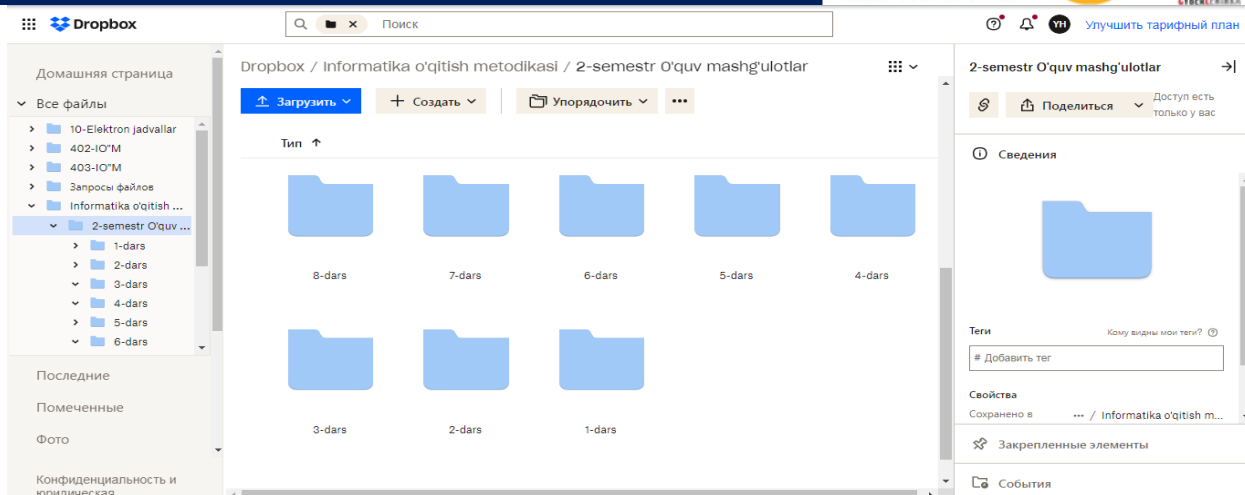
Dropbox

Поиск

YH Улучшить тарифный план

Домашняя страница

Все файлы

10-Elektron jadvallar
402-IO"M
403-IO"M
Запросы файлов
Informatika o'qitish ...
2-semestr O'quv ...
1-dars
2-dars
3-dars
4-dars
5-dars
6-dars

Последние

Помеченные

Фото

Конфиденциальность и юридическая

Dropbox / Informatika o'qitish metodikasi / 2-semestr O'quv mashg'ulotlar

Загрузить
Создать
Упорядочить
...

Тип ↑

8-dars
7-dars
6-dars
5-dars
4-dars
3-dars
2-dars
1-dars

2-semestr O'quv mashg'ulotlar

Поделиться
Доступ есть только у вас

Сведения

Теги
Кому видны мои теги?
# Добавить тег

Свойства
Сохранено в ... / Informatika o'qitish m...

Закрепленные элементы

События